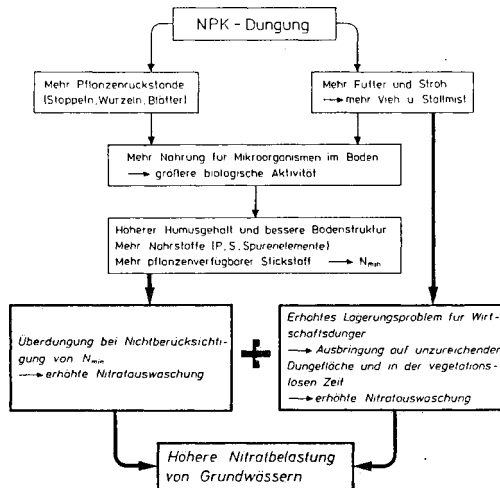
NPK - Dungung

Mehr Pflanzenruckstande (Stoppeln, Wurzeln, Blätter)

Mehr Futter und Stroh
→ mehr Vieh u. Stallmist

Mehr Nahrung fur Mikroorganismen im Boden
→ größere biologische Aktivität

Hoherer Humusgehalt und bessere Bodenstruktur
Mehr Nahrstoffe (P, S, Spurenelemente)
Mehr pflanzenverfugbarer Stickstoff → $N_{min}$

Überdungung bei Nichtberücksichtigung von $N_{min}$
→ erhöhte Nitratauswaschung

+

Erhohtes Lagerungsproblem fur Wirtschaftsdunger
→ Ausbringung auf unzureichender Dungefläche und in der vegetationslosen Zeit
→ erhöhte Nitratauswaschung

Hohere Nitratbelastung von Grundwässern